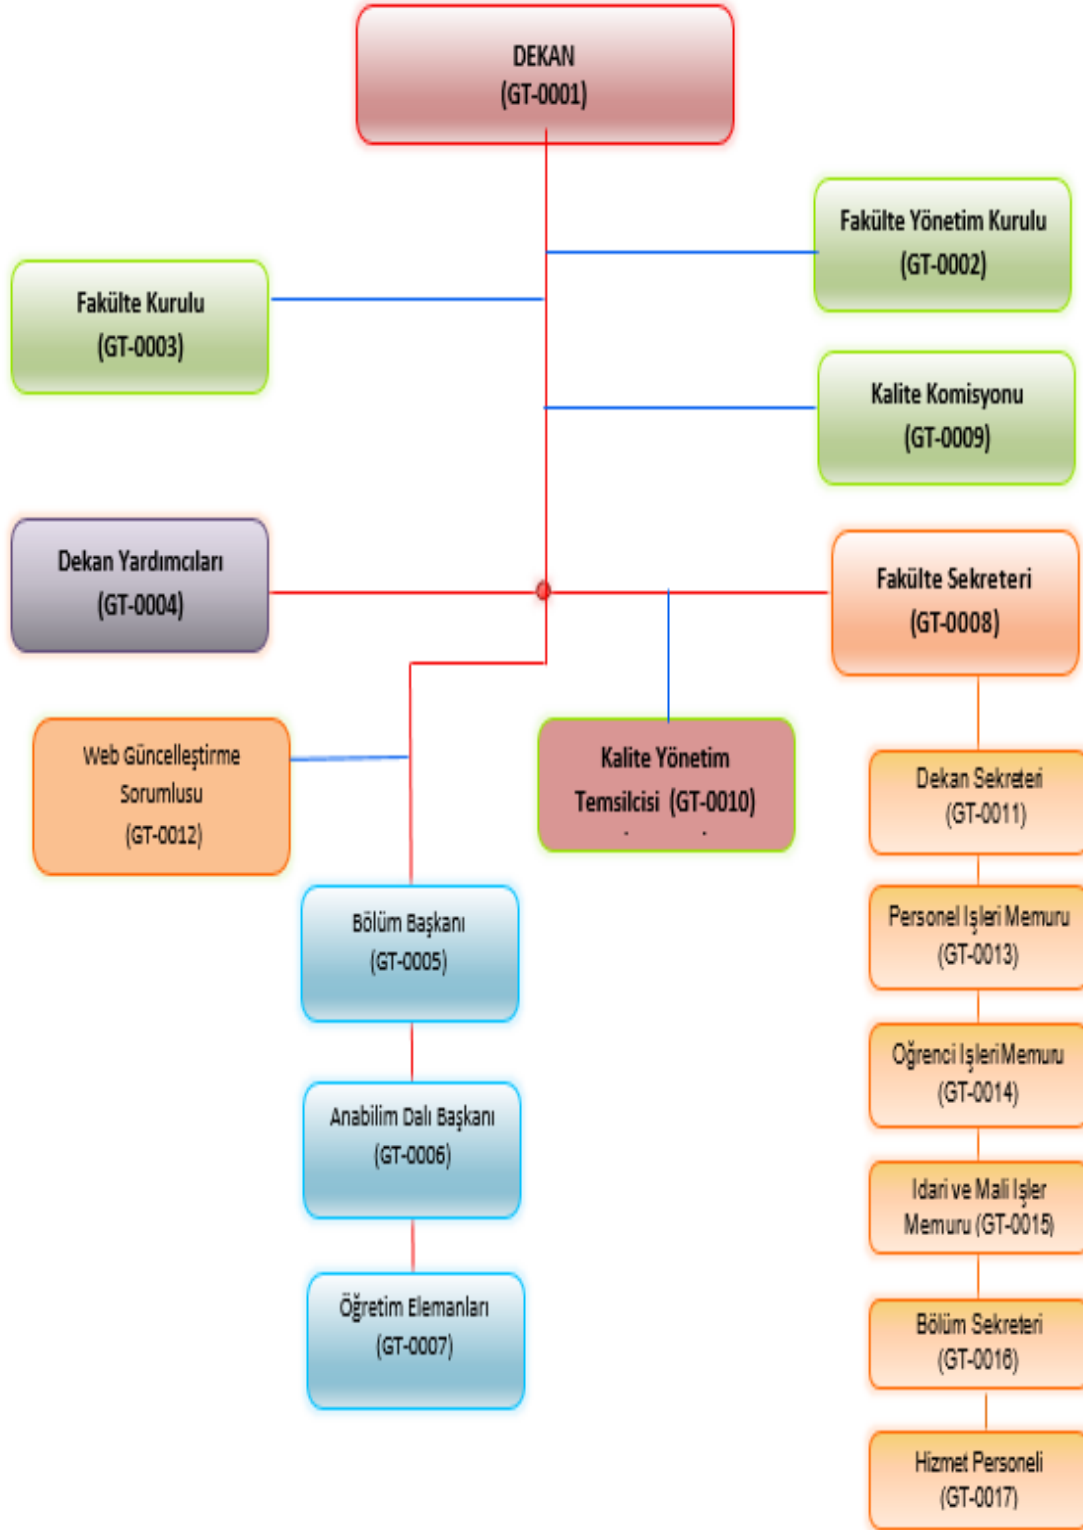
DEKAN
(GT-0001)

Fakülte Yönetim Kurulu
(GT-0002)

Fakülte Kurulu
(GT-0003)

Kalite Komisyonu
(GT-0009)

Dekan Yardımcıları
(GT-0004)

Fakülte Sekreteri
(GT-0008)

Web Güncelleştirme Sorumlusu
(GT-0012)

Kalite Yönetim Temsilcisi (GT-0010)

Dekan Sekreteri
(GT-0011)

Bölüm Başkanı
(GT-0005)

Personel Işleri Memuru
(GT-0013)

Anabilim Dalı Başkanı
(GT-0006)

Oğrenci Işleri Memuru
(GT-0014)

Idari ve Mali Işler Memuru (GT-0015)

Öğretim Elemanları
(GT-0007)

Bölüm Sekreteri
(GT-0016)

Hizmet Personeli
(GT-0017)